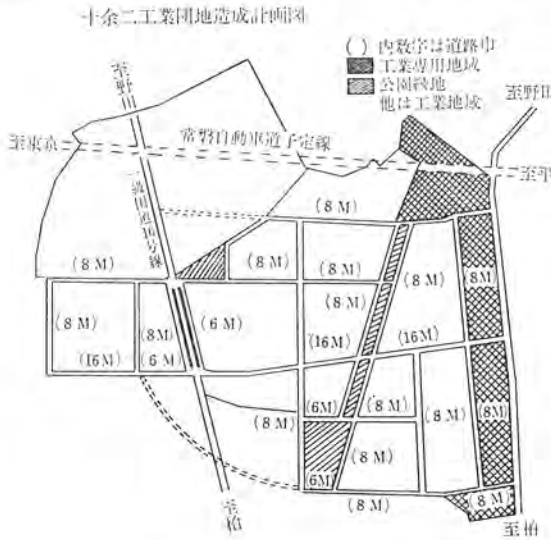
十余二工業団地造成計画図

( ) 内数字は道路巾
工業専用地域
公園緑地
他は工業地域

至野田
至東京
至平
至柏
至柏
至野田

常磐自動車道予定線
一級国道16号線

(8 M)
(8 M)
(8 M)
(8 M)
(8 M)
(8 M)
(8M)
(6 M)
(16M)
(16M)
(16M)
6 M
(8M)
(8 M)
(6M)
(8 M)
(8 M)
(8M)
(8 M)
6M
(8 M)
(8 M)
(8 M)